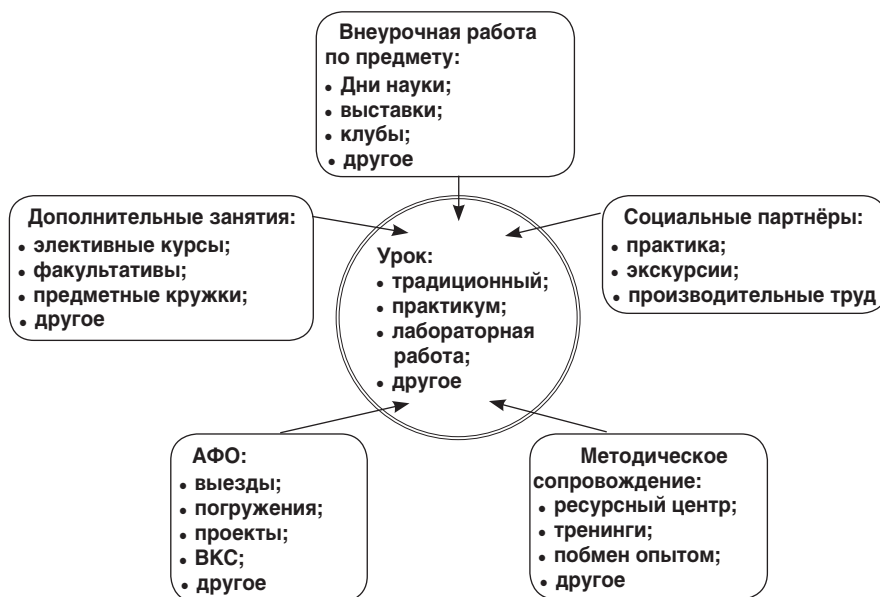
Внеурочная работа по предмету:
• Дни науки;
• выставки;
• клубы;
• другое

Дополнительные занятия:
• элективные курсы;
• факультативы;
• предметные кружки;
• другое

Урок:
• традиционный;
• практикум;
• лабораторная работа;
• другое

Социальные партнёры:
• практика;
• экскурсии;
• производительные труд

АФО:
• выезды;
• погружения;
• проекты;
• ВКС;
• другое

Методическое сопровождение:
• ресурсный центр;
• тренинги;
• побмен опытом;
• другое